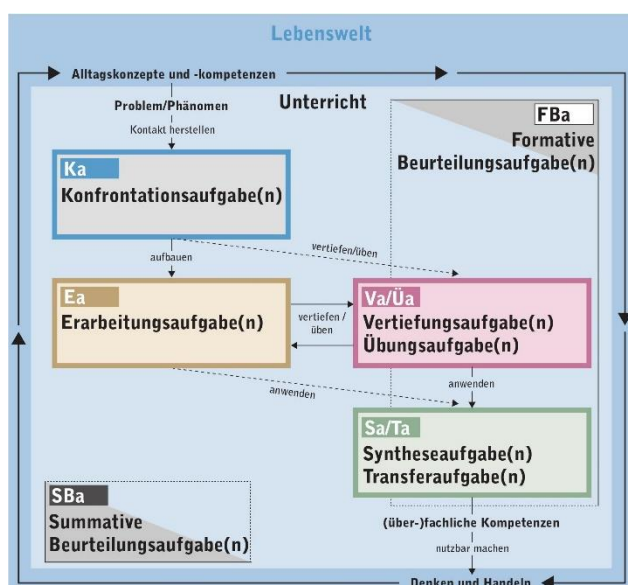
Lebenswelt

Alltagskonzepte und -kompetenzen

Problem/Phänomen

Kontakt herstellen

Unterricht

FBa
Formative
Beurteilungsaufgabe(n)

Ka
Konfrontationsaufgabe(n)

aufbauen

vertiefen/üben

Ea
Erarbeitungsaufgabe(n)

vertiefen / üben

Va/Üa
Vertiefungsaufgabe(n)
Übungsaufgabe(n)

anwenden

anwenden

Sa/Ta
Syntheseaufgabe(n)
Transferaufgabe(n)

SBa
Summative
Beurteilungsaufgabe(n)

(über-)fachliche Kompetenzen

nutzbar machen

Denken und Handeln